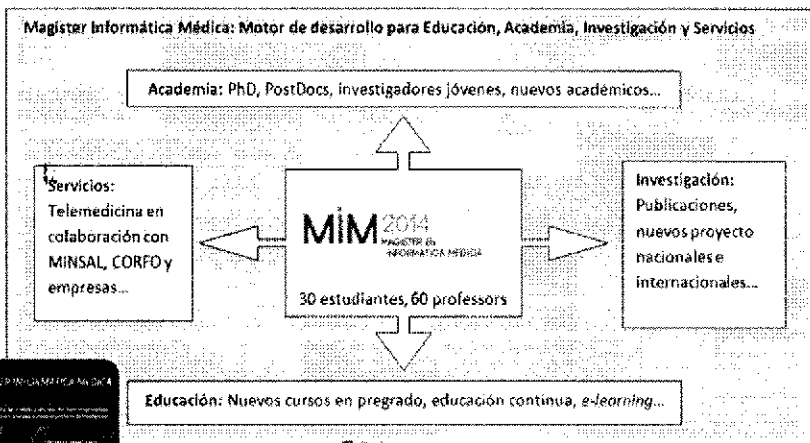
Magister Informática Médica: Motor de desarrollo para Educación, Academia, Investigación y Servicios

Academia: PhD, PostDocs, investigadores jóvenes, nuevos académicos...

Servicios: Telemedicina en colaboración con MINSAL, CORFO y empresas...

MIM 2014 MAGISTER EN INFORMÁTICA MÉDICA

30 estudiantes, 60 professors

Investigación: Publicaciones, nuevos proyecto nacionales e internacionales...

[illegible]

Educación: Nuevos cursos en pregrado, educación continua, e-learning...